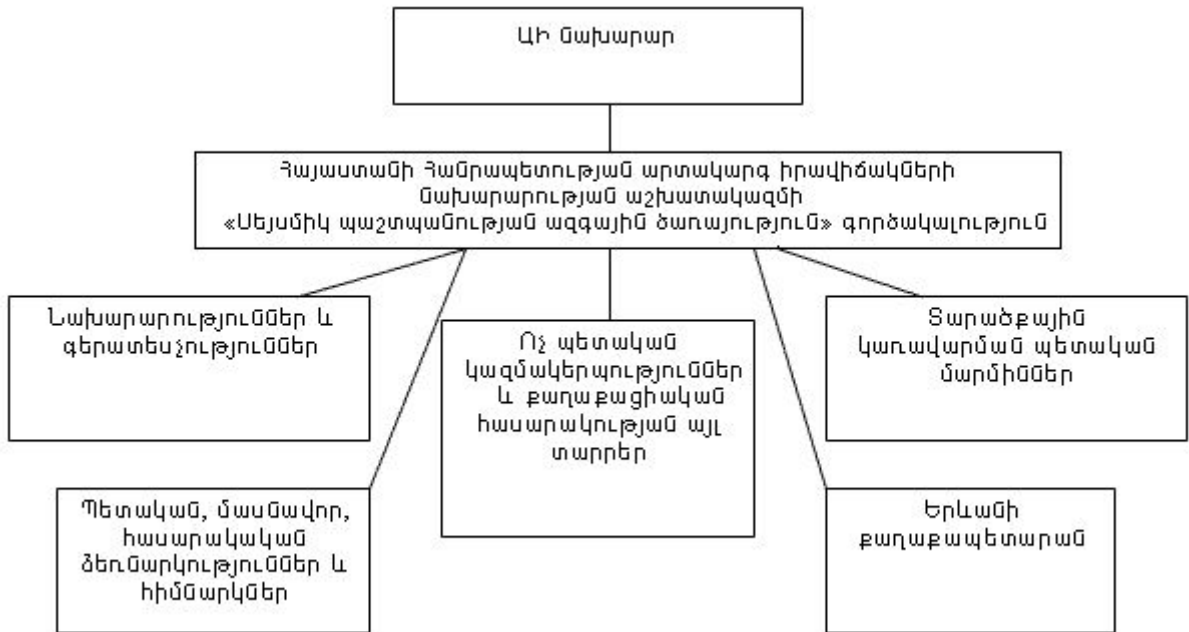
ԱԻ նախարար

Հայաստանի Հանրապետության արտակարգ իրավիճակների նախարարության աշխատակազմի «Սեյսմիկ պաշտպանության ազգային ծառայություն» գործակալություն

Նախարարություններ և գերատեսչություններ

Ոչ պետական կազմակերպություններ և քաղաքացիական հասարակության այլ տարրեր

Տարածքային կառավարման պետական մարմիններ

Պետական, մասնավոր, հասարակական ձեռնարկություններ և հիմնարկներ

Երևանի քաղաքապետարան